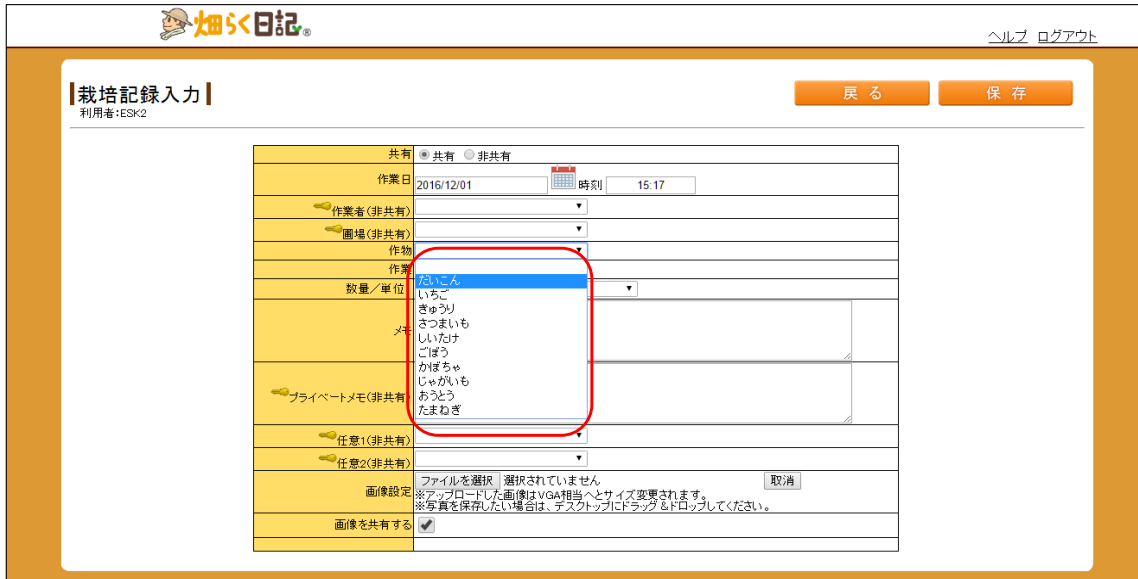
畑らく日記®

ヘルプ ログアウト

栽培記録入力
利用者:ESK2

戻る　保存

| | |
|---|---|
| 共有 | 共有 非共有 |
| 作業日 | 2016/12/01 時刻 15:17 |
| 作業者(非共有) | |
| 圃場(非共有) | |
| 作物 | |
| 作業 | だいこん |
| 数量／単位 | いちご |
| メモ | きゅうり さつまいも しいたけ ごぼう かぼちゃ じゃがいも おうとう たまねぎ |
| プライベートメモ(非共有) | |
| 任意1(非共有) | |
| 任意2(非共有) | |
| 画像設定 | ファイルを選択 選択されていません 取消 ※アップロードした画像はVGA相当へとサイズ変更されます。 ※写真を保存したい場合は、デスクトップにドラッグ＆ドロップしてください。 |
| 画像を共有する | ✔ |